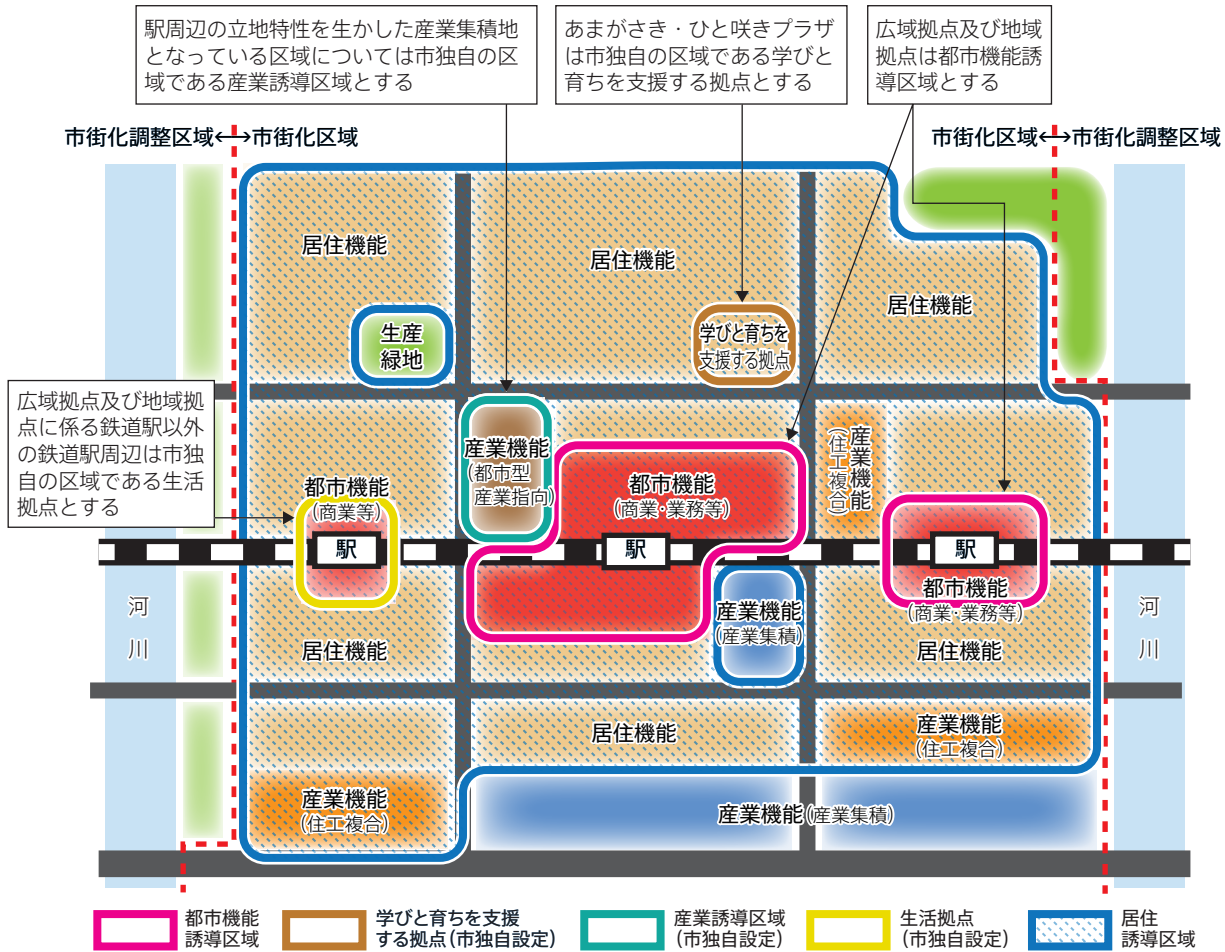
駅周辺の立地特性を生かした産業集積地となっている区域については市独自の区域である産業誘導区域とする

あまがさき・ひと咲きプラザは市独自の区域である学びと育ちを支援する拠点とする

広域拠点及び地域拠点は都市機能誘導区域とする

市街化調整区域⟷市街化区域

市街化区域⟷市街化調整区域

居住機能

居住機能

居住機能

生産緑地

学びと育ちを支援する拠点

広域拠点及び地域拠点に係る鉄道駅以外の鉄道駅周辺は市独自の区域である生活拠点とする

産業機能（都市型産業指向）

都市機能（商業・業務等）

産業機能（住工複合）

都市機能（商業等）

駅

駅

駅

都市機能（商業・業務等）

河川

産業機能（産業集積）

河川

居住機能

居住機能

居住機能

居住機能

産業機能（住工複合）

産業機能（住工複合）

産業機能（産業集積）

都市機能誘導区域

学びと育ちを支援する拠点（市独自設定）

産業誘導区域（市独自設定）

生活拠点（市独自設定）

居住誘導区域